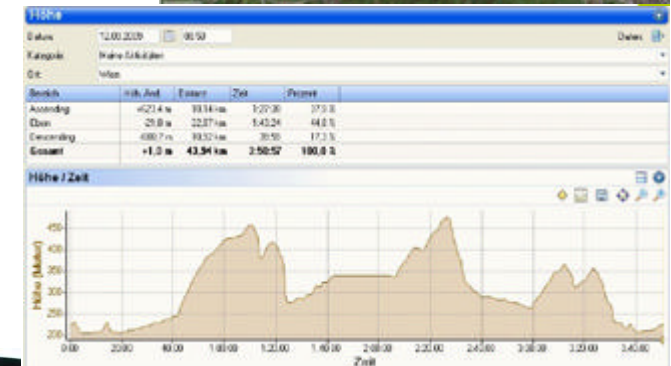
Höhe

Datum 12.08.2009 08:50 Dateien

Kategorie Höhe Schichten

Ort Wien

| Bereich | Höh. Änd. | Distanz | Zeit | Prozent |
|---|---|---|---|---|
| Ascending | +623.4 m | 10.14 km | 1:27:30 | 37.5 % |
| Eben | 25.8 m | 22.87 km | 1:43:24 | 44.0 % |
| Descending | -600.7 m | 10.32 km | 39:50 | 17.3 % |
| Gesamt | +1,0 m | 43,94 km | 3:50:57 | 100,0 % |

Höhe / Zeit

Höhe (Meter)

450
400
350
300
250
200

0:00 20:00 40:00 1:00:00 1:20:00 1:40:00 2:00:00 2:20:00 2:40:00 3:00:00 3:20:00 3:40:00

Zeit